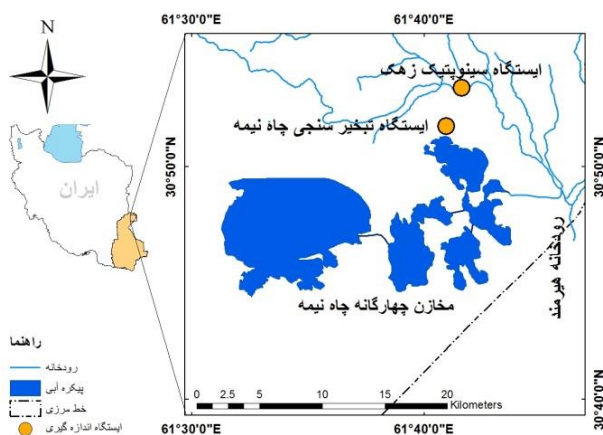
61°30'0"E
61°40'0"E
N
ایستگاه سینوپتیک زهک
ایستگاه تبخیر سنجی چاه نیمه
ایران
30°50'0"N
30°50'0"N
رودخانه هیرمند
مخازن چهارگانه چاه نیمه
راهنما
رودخانه
پیکره آبی
خط مرزی
ایستگاه اندازه گیری
0 2.5 5 10 15 20 Kilometers
30°40'0"N
61°30'0"E
61°40'0"E